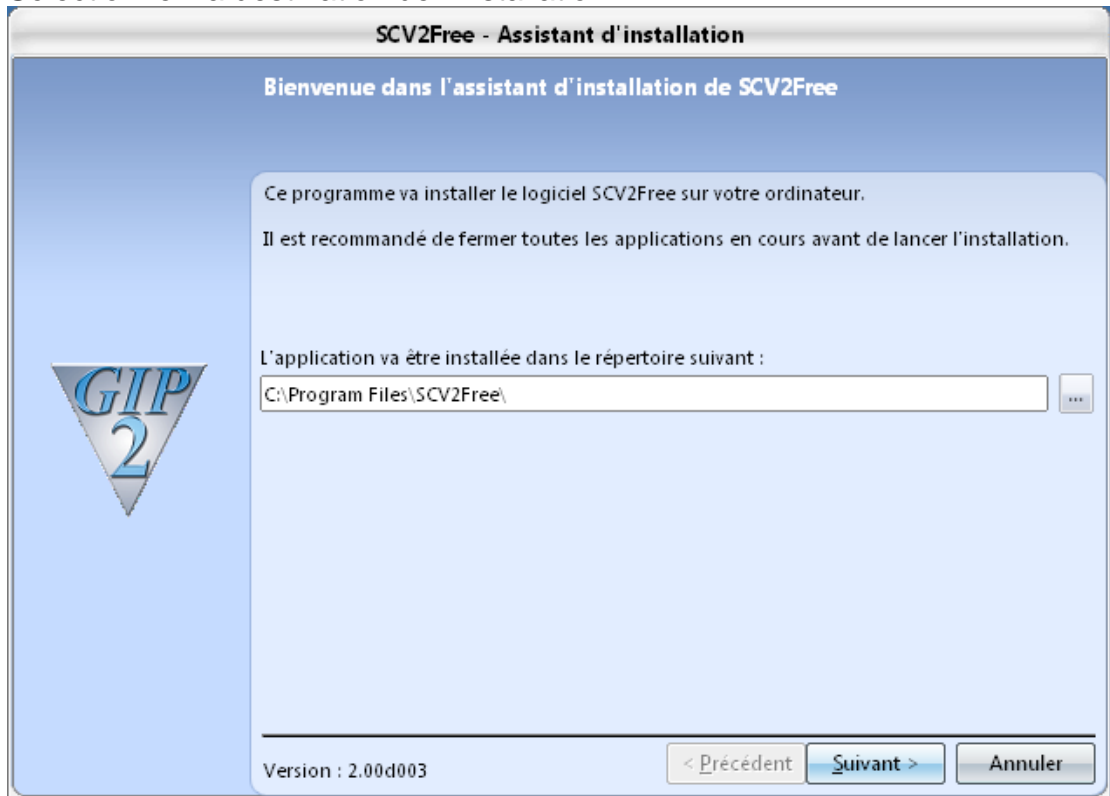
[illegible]

SCV2Free - Assistant d'installation

Bienvenue dans l'assistant d'installation de SCV2Free

Ce programme va installer le logiciel SCV2Free sur votre ordinateur.

Il est recommandé de fermer toutes les applications en cours avant de lancer l'installation.

L'application va être installée dans le répertoire suivant :

C:\Program Files\SCV2Free\

...

GIP 2

Version : 2.00d003

< Précédent

Suivant >

Annuler